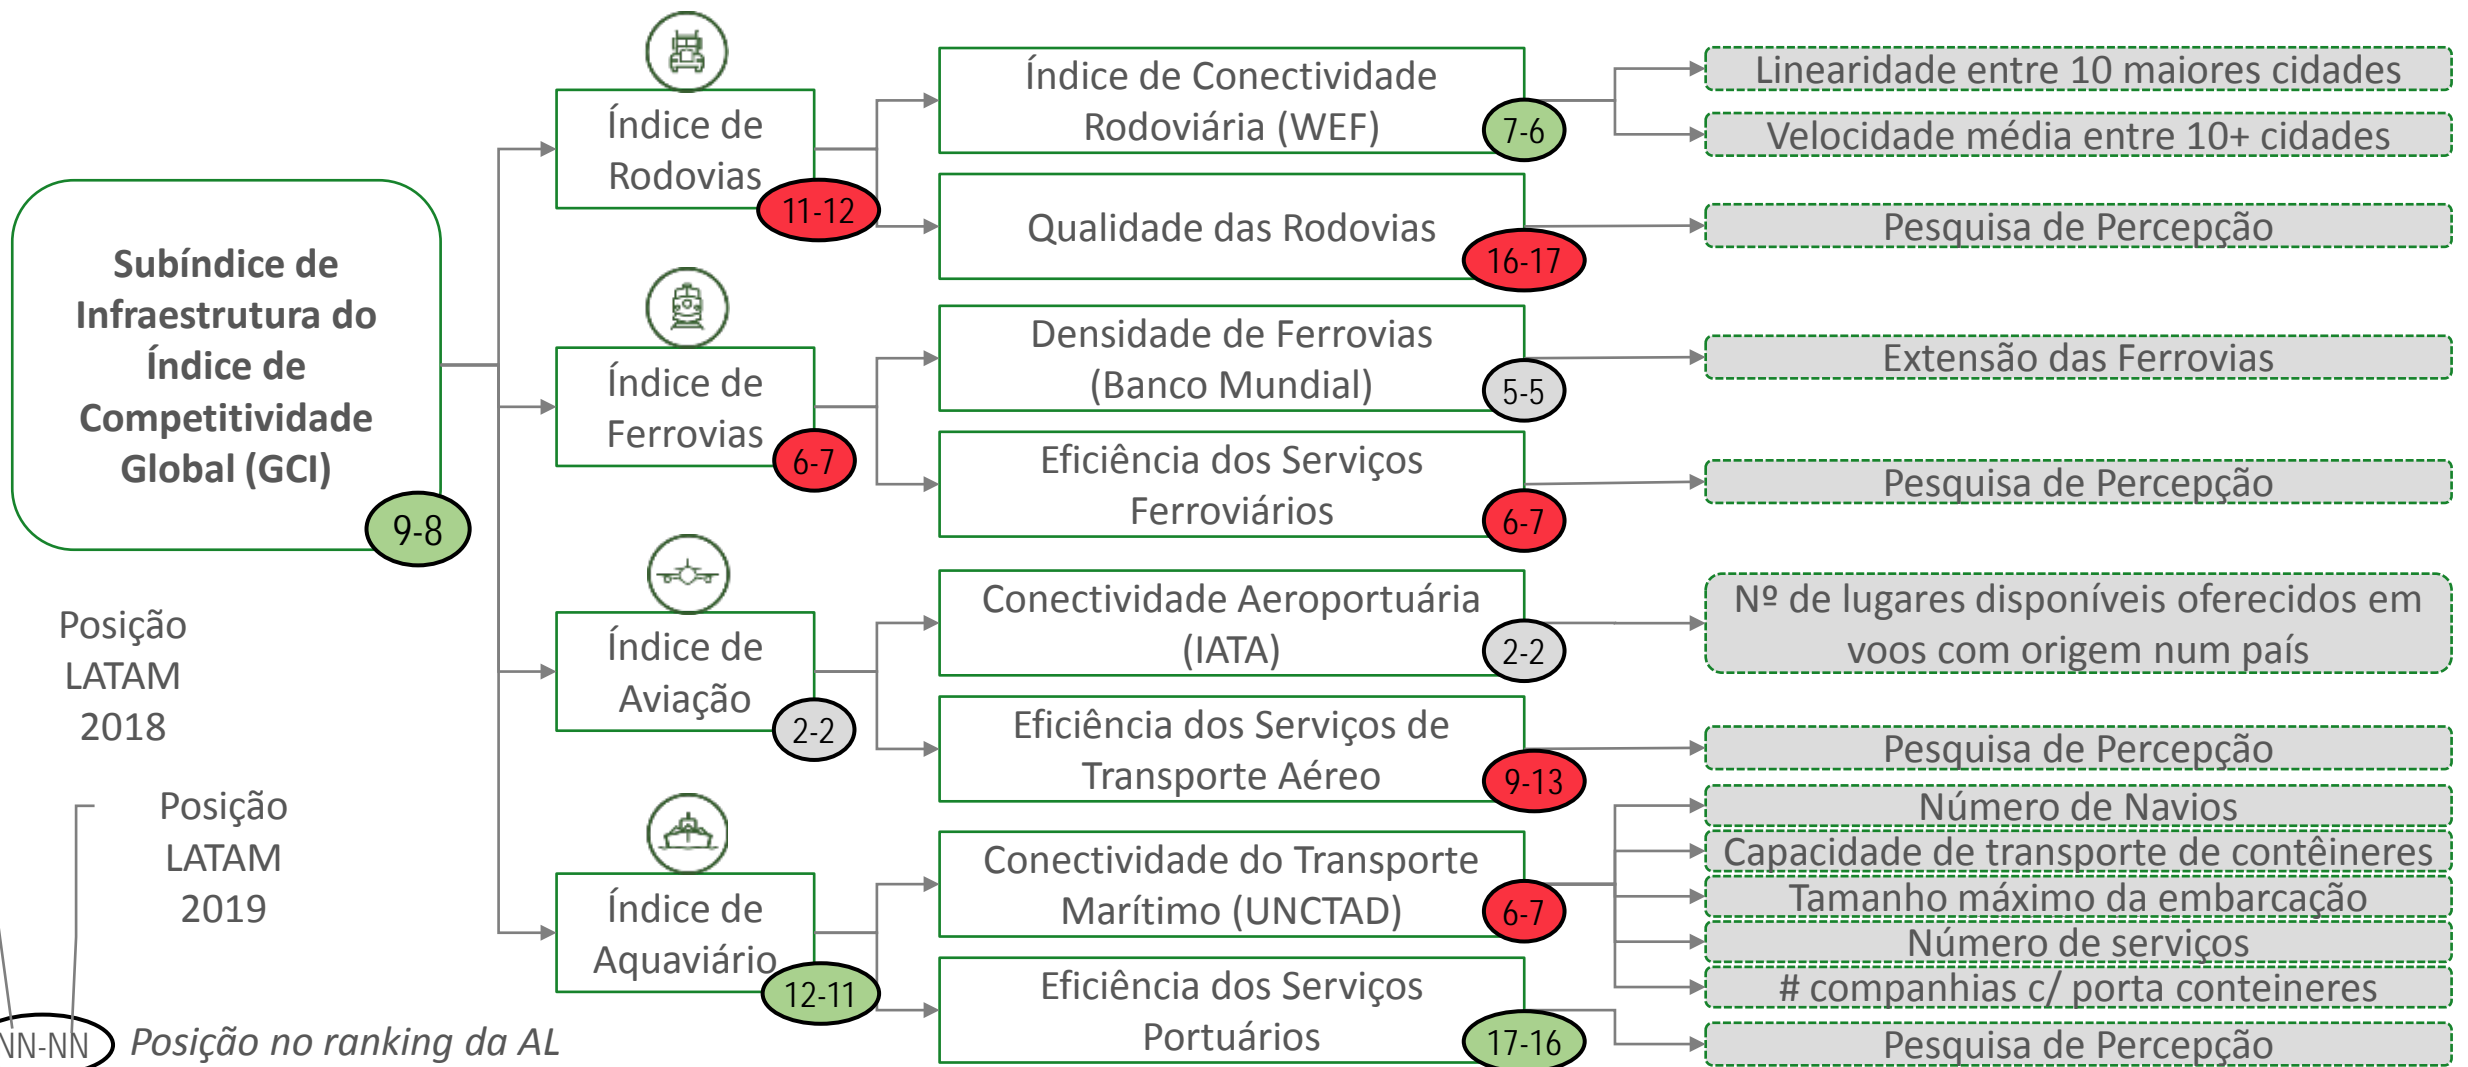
Subíndice de Infraestrutura do Índice de Competitividade Global (GCI)

9-8

Posição LATAM 2018

Posição LATAM 2019

NN-NN Posição no ranking da AL

Índice de Rodovias
11-12

Índice de Ferrovias
6-7

Índice de Aviação
2-2

Índice de Aquaviário
12-11

Índice de Conectividade Rodoviária (WEF)
7-6

Qualidade das Rodovias
16-17

Densidade de Ferrovias (Banco Mundial)
5-5

Eficiência dos Serviços Ferroviários
6-7

Conectividade Aeroportuária (IATA)
2-2

Eficiência dos Serviços de Transporte Aéreo
9-13

Conectividade do Transporte Marítimo (UNCTAD)
6-7

Eficiência dos Serviços Portuários
17-16

Linearidade entre 10 maiores cidades

Velocidade média entre 10+ cidades

Pesquisa de Percepção

Extensão das Ferrovias

Pesquisa de Percepção

Nº de lugares disponíveis oferecidos em voos com origem num país

Pesquisa de Percepção

Número de Navios

Capacidade de transporte de contêineres

Tamanho máximo da embarcação

Número de serviços

# companhias c/ porta conteineres

Pesquisa de Percepção